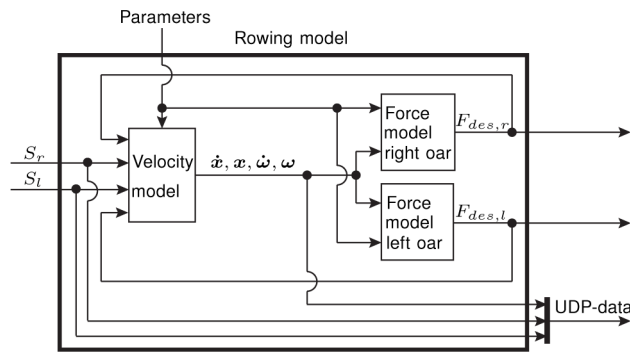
Parameters

Rowing model

$S_r$

$S_l$

Velocity model

$\dot{\boldsymbol{x}}, \boldsymbol{x}, \dot{\boldsymbol{\omega}}, \boldsymbol{\omega}$

Force model right oar

$F_{des,r}$

Force model left oar

$F_{des,l}$

UDP-data